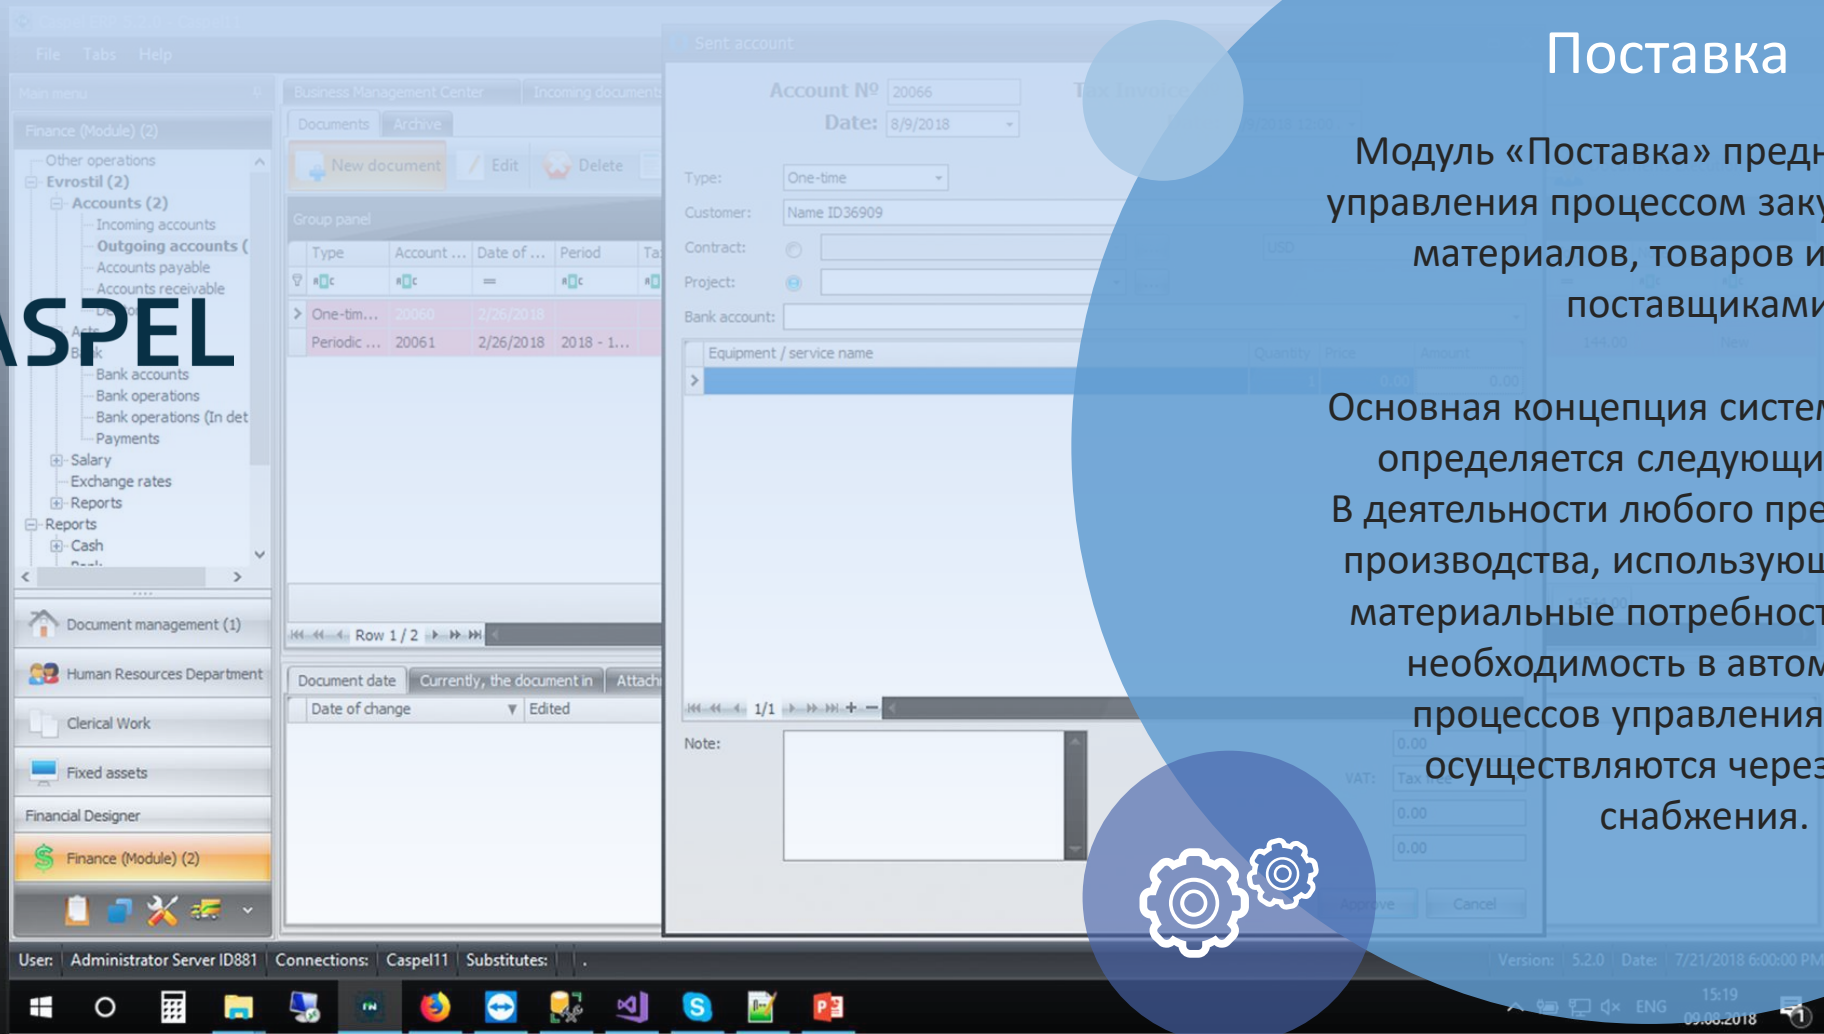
Поставка

Модуль «Поставка» предн
управления процессом заку
материалов, товаров и
поставщиками

Основная концепция систем
определяется следующи
В деятельности любого пре
производства, использующ
материальные потребност
необходимость в автом
процессов управления
осуществляются через
снабжения.

ASPEL

File Tabs Help

Main menu

Finance (Module) (2)

Other operations
Evrostil (2)
Accounts (2)
Incoming accounts
Outgoing accounts (
Accounts payable
Accounts receivable
Bank accounts
Bank operations
Bank operations (In det
Payments
Salary
Exchange rates
Reports
Reports
Cash

Document management (1)
Human Resources Department
Clerical Work
Fixed assets
Financial Designer
Finance (Module) (2)

Business Management Center | Incoming documents

Documents | Archive

New document | Edit | Delete

Group panel

| Type | Account ... | Date of ... | Period | Ta |
|---|---|---|---|---|
| One-tim... | 20060 | 2/26/2018 | | |
| Periodic ... | 20061 | 2/26/2018 | 2018 - 1... | |

Row 1 / 2

Document date | Currently, the document in | Attach

Date of change | Edited

Sent account

Account Nº 20066
Date: 8/9/2018

Type: One-time
Customer: Name ID36909
Contract:
Project:
Bank account:

Equipment / service name | Quantity | Price | Amount

1/1

Note:

VAT:

0.00
0.00
0.00

Approve | Cancel

User: Administrator Server ID881 | Connections: Caspel11 | Substitutes: | .

Version: 5.2.0 | Date: 7/21/2018 6:00:00 PM

ENG 15:19 09.08.2018